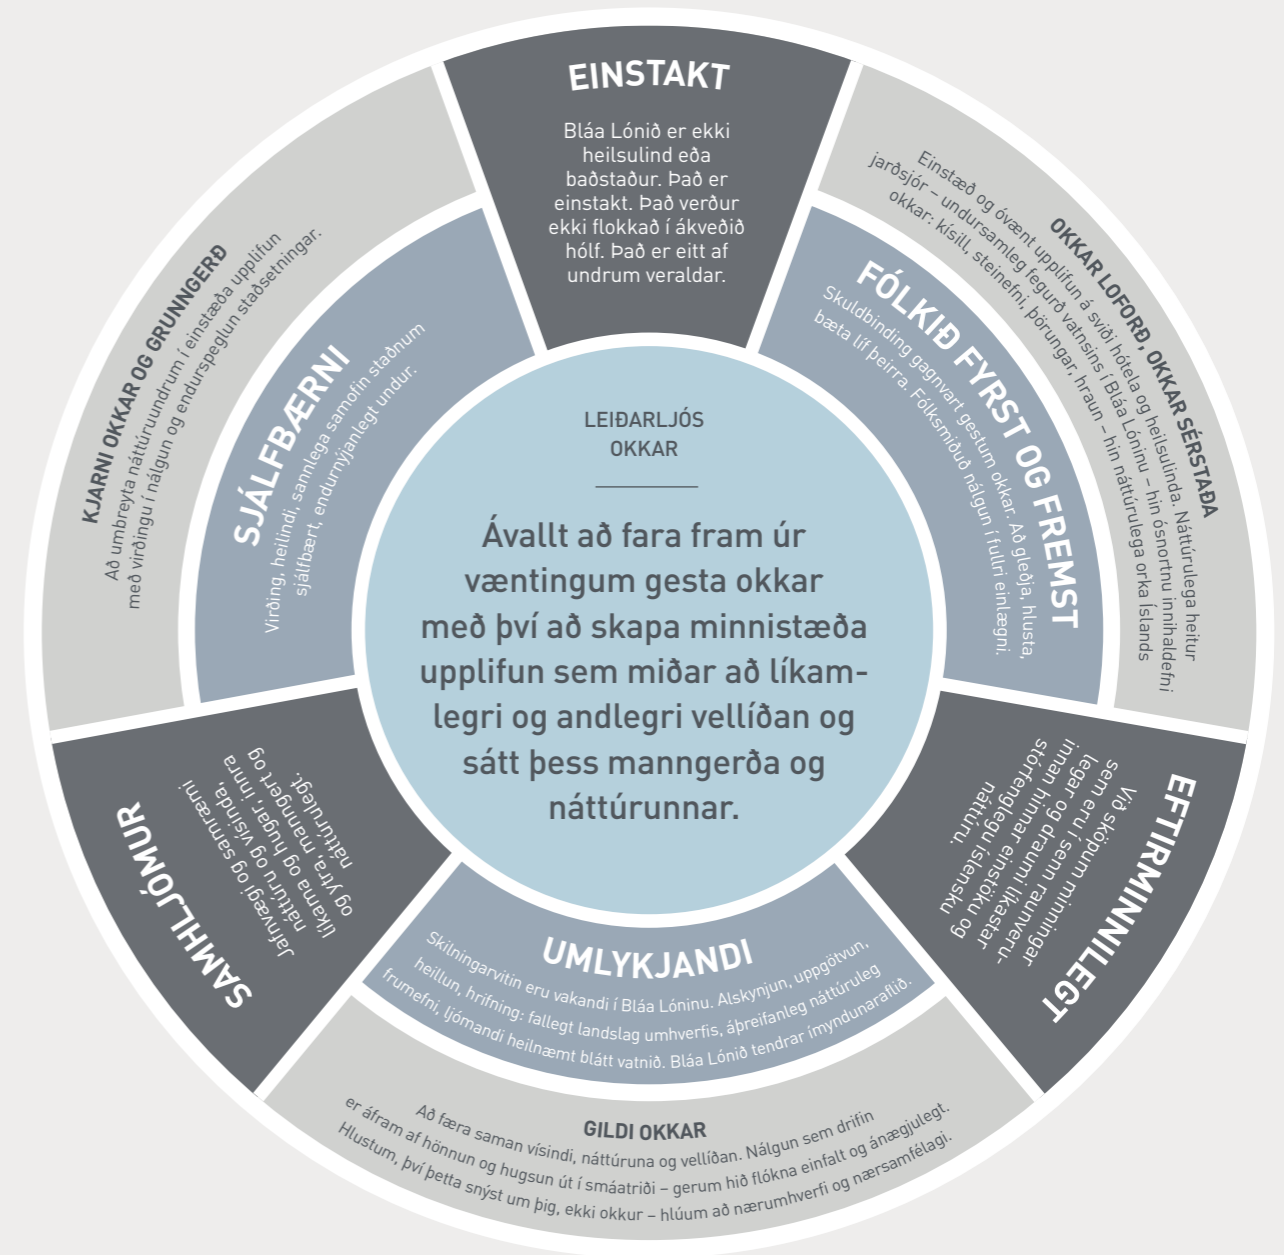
EINSTAKT

Bláa Lónið er ekki heilsulind eða baðstaður. Það er einstakt. Það verður ekki flokkað í ákveðið hólf. Það er eitt af undrum veraldar.

OKKAR LOFORÐ, OKKAR SÉRSTAÐA

Einstæð og óvænt upplifun á sviði hótela og heilsulinda. Náttúrulega heitur jarðsjór – undursamleg fegurð vatnsins í Bláa Lóninu – hin ósnortnu innihaldefni okkar: kísill, steinefni, þörungar, hraun – hin náttúrulega orka Íslands

FÓLKIÐ FYRST OG FREMST

Skuldbinding gagnvart gestum okkar. Að gleðja, hlusta, bæta líf þeirra. Fólksmiðuð nálgun í fullri einlægni.

EFTIRMINNILEGT

Við sköpum minningar sem eru í senn raunverulegar og draumi líkastar innan hinnar einstöku og stórfenglegu íslensku náttúru.

UMLYKJANDI

Skilningarvitin eru vakandi í Bláa Lóninu. Alskynjun, uppgötvun, heillun, hrifning: fallegt landslag umhverfis, áþreifanleg náttúruleg frumefni, ljómandi heilnæmt blátt vatnið. Bláa Lónið tendrar ímyndunaraflið.

GILDI OKKAR

Að færa saman vísindi, náttúruna og vellíðan. Nálgun sem drifin er áfram af hönnun og hugsun út í smáatriði – gerum hið flókna einfalt og ánægjulegt. Hlustum, því þetta snýst um þig, ekki okkur – hlúum að nærumhverfi og nærsamfélagi.

SAMHLJÓMUR

Jafnvægi og samræmi líkama og hugar, innra og ytra, manngerðs og náttúrulegs, náttúru og vísinda.

KJARNI OKKAR OG GRUNNGERÐ

Að umbreyta náttúruundrum í einstæða upplifun með virðingu í nálgun og endurspeglun staðsetningar.

SJÁLFBÆRNI

Virðing, heilindi, sannlega samofin staðnum sjálfbært, endurnýjanlegt undur.

LEIÐARLJÓS OKKAR

Ávallt að fara fram úr væntingum gesta okkar með því að skapa minnistæða upplifun sem miðar að líkamlegri og andlegri vellíðan og sátt þess manngerða og náttúrunnar.